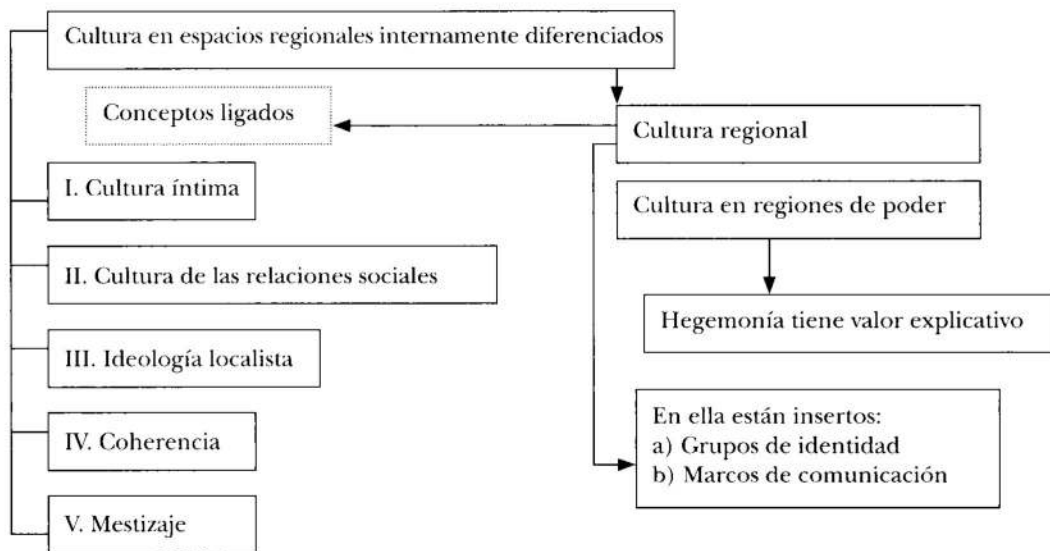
Cultura en espacios regionales internamente diferenciados

Conceptos ligados

Cultura regional

I. Cultura íntima

Cultura en regiones de poder

II. Cultura de las relaciones sociales

Hegemonía tiene valor explicativo

III. Ideología localista

En ella están insertos:
a) Grupos de identidad
b) Marcos de comunicación

IV. Coherencia

V. Mestizaje